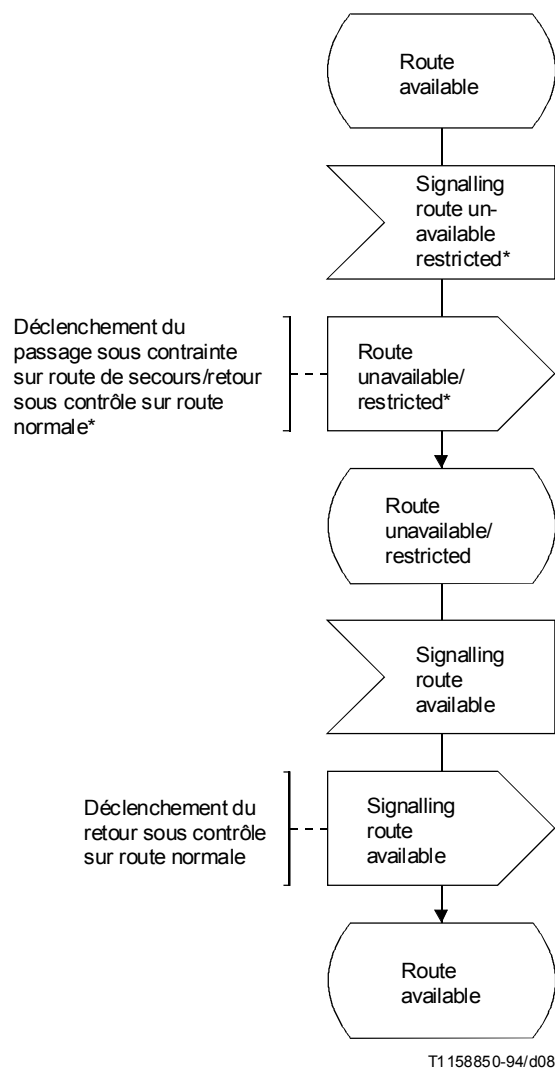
Route available

Signalling route unavailable restricted*

Déclenchement du passage sous contrainte sur route de secours/retour sous contrôle sur route normale*

Route unavailable/ restricted*

Route unavailable/ restricted

Signalling route available

Déclenchement du retour sous contrôle sur route normale

Signalling route available

Route available

T1158850-94/d08